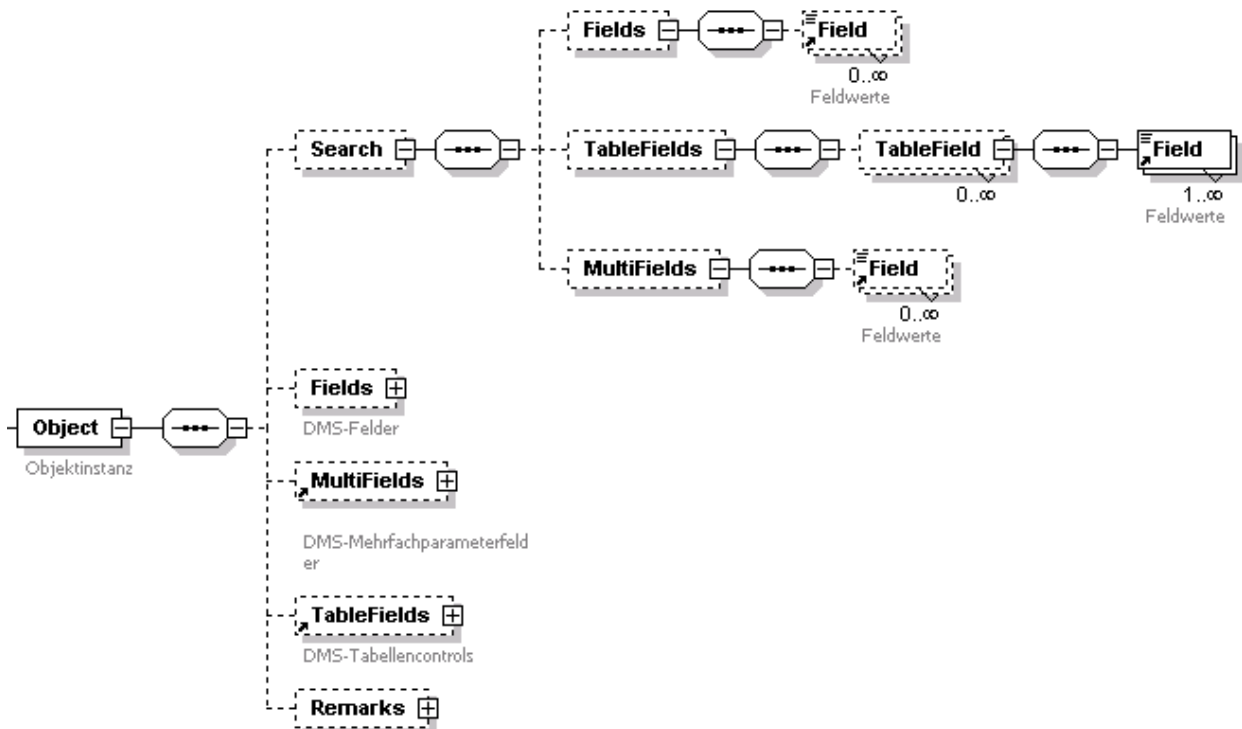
Fields

Field

0..∞

Feldwerte

Search

TableFields

TableField

0..∞

Field

1..∞

Feldwerte

MultiFields

Field

0..∞

Feldwerte

Fields

DMS-Felder

Object

Objektinstanz

MultiFields

DMS-Mehrfachparameterfelder

TableFields

DMS-Tabellencontrols

Remarks